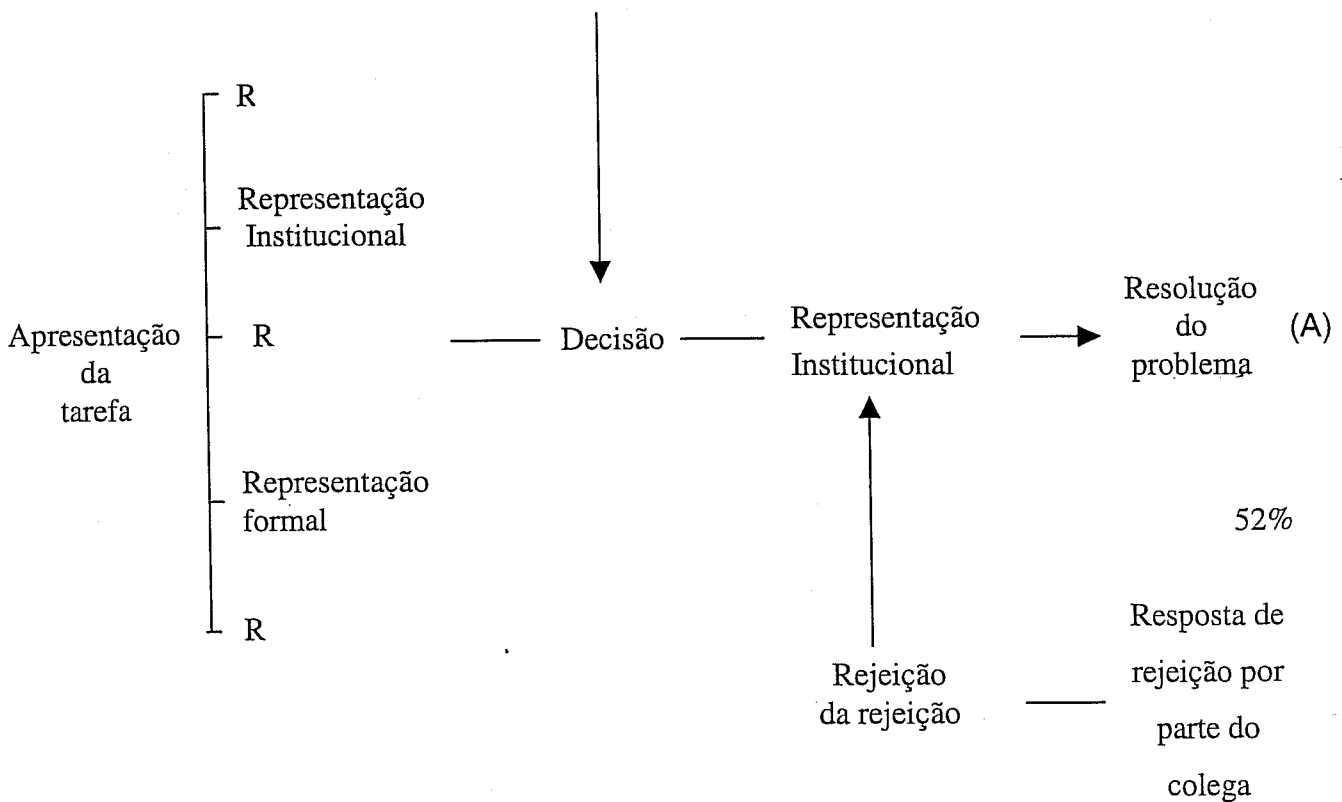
R

Representação Institucional

Apresentação da tarefa

R

Representação formal

R

Decisão

Representação Institucional

Resolução do problema

(A)

52%

Rejeição da rejeição

Resposta de rejeição por parte do colega